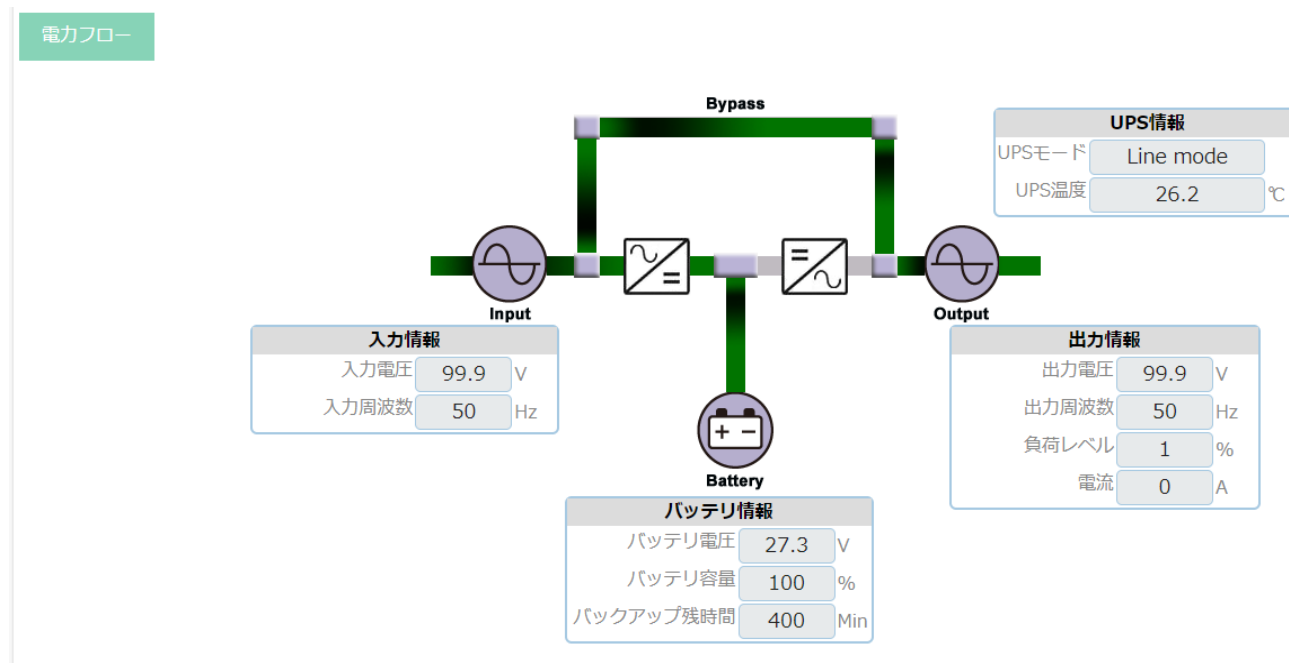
電力フロー

Bypass

UPS情報

| | | |
|---|---|---|
| UPSモード | Line mode | |
| UPS温度 | 26.2 | ℃ |

Input

Output

入力情報

| | | |
|---|---|---|
| 入力電圧 | 99.9 | V |
| 入力周波数 | 50 | Hz |

出力情報

| | | |
|---|---|---|
| 出力電圧 | 99.9 | V |
| 出力周波数 | 50 | Hz |
| 負荷レベル | 1 | % |
| 電流 | 0 | A |

+ −

Battery

バッテリ情報

| | | |
|---|---|---|
| バッテリ電圧 | 27.3 | V |
| バッテリ容量 | 100 | % |
| バックアップ残時間 | 400 | Min |